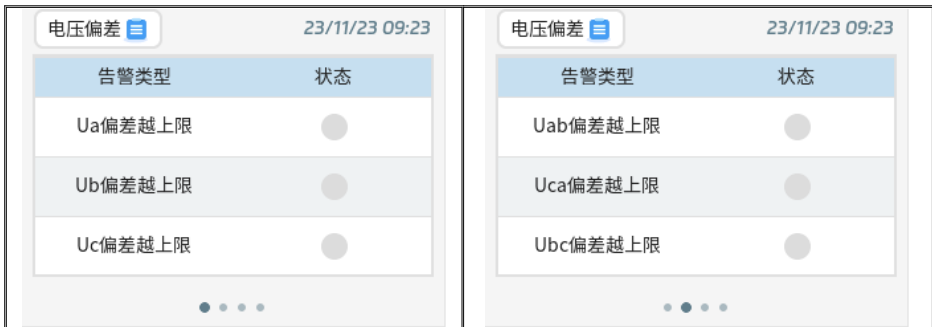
电压偏差 23/11/23 09:23

| 告警类型 | 状态 |
|---|---|
| Ua偏差越上限 | |
| Ub偏差越上限 | |
| Uc偏差越上限 | |

电压偏差 23/11/23 09:23

| 告警类型 | 状态 |
|---|---|
| Uab偏差越上限 | |
| Uca偏差越上限 | |
| Ubc偏差越上限 | |